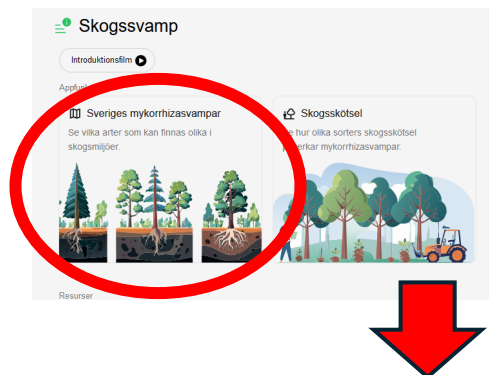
Skogssvamp

Introduktionsfilm

Appfun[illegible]

Sveriges mykorrhizasvampar

Se vilka arter som kan finnas olika i skogsmiljöer.

Skogsskötsel

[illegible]e hur olika sorters skogsskötsel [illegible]erkar mykorrhizasvampar.

Resurser